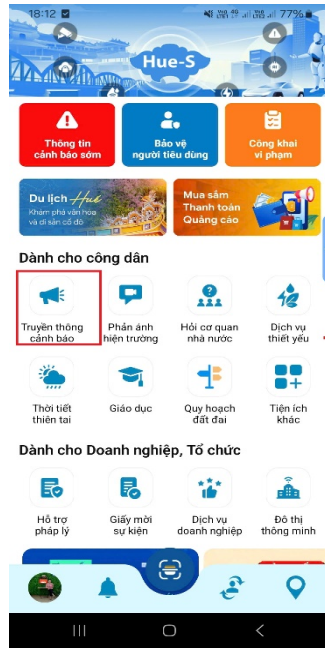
18:12 77%

Hue-S

Thông tin cảnh báo sớm

Bảo vệ người tiêu dùng

Công khai vi phạm

Du lịch Huế
Khám phá văn hóa và di sản cố đô

Mua sắm
Thanh toán
Quảng cáo

Dành cho công dân

Truyền thông cảnh báo

Phản ánh hiện trường

Hỏi cơ quan nhà nước

Dịch vụ thiết yếu

Thời tiết thiên tai

Giáo dục

Quy hoạch đất đai

Tiện ích khác

Dành cho Doanh nghiệp, Tổ chức

Hỗ trợ pháp lý

Giấy mời sự kiện

Dịch vụ doanh nghiệp

Đô thị thông minh